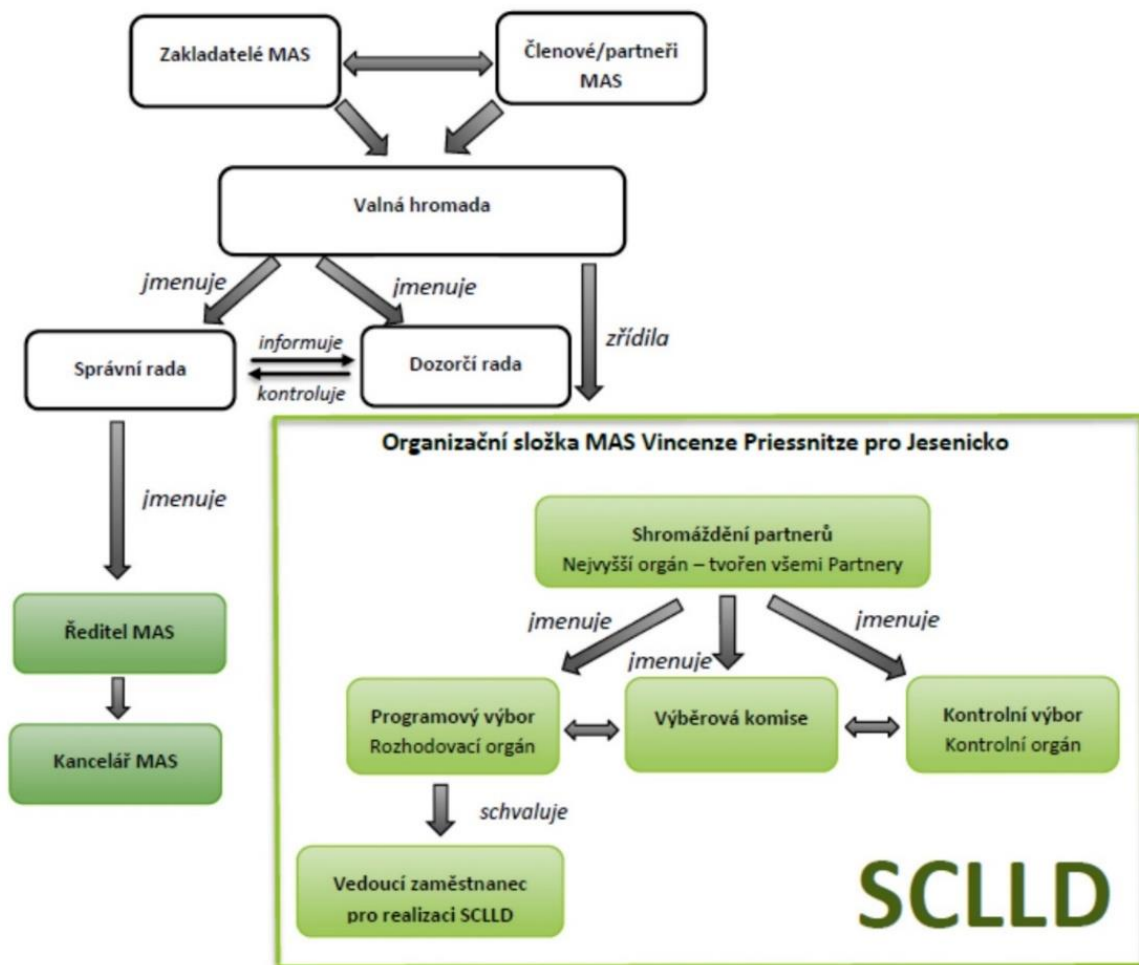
Zakladatelé MAS

Členové/partneři MAS

Valná hromada

jmenuje

jmenuje

zřídila

Správní rada

informuje

kontroluje

Dozorčí rada

jmenuje

Ředitel MAS

Kancelář MAS

Organizační složka MAS Vincenze Priessnitze pro Jesenicko

Shromáždění partnerů
Nejvyšší orgán – tvořen všemi Partnery

jmenuje

jmenuje

jmenuje

Programový výbor
Rozhodovací orgán

Výběrová komise

Kontrolní výbor
Kontrolní orgán

schvaluje

Vedoucí zaměstnanec pro realizaci SCLLD

SCLLD